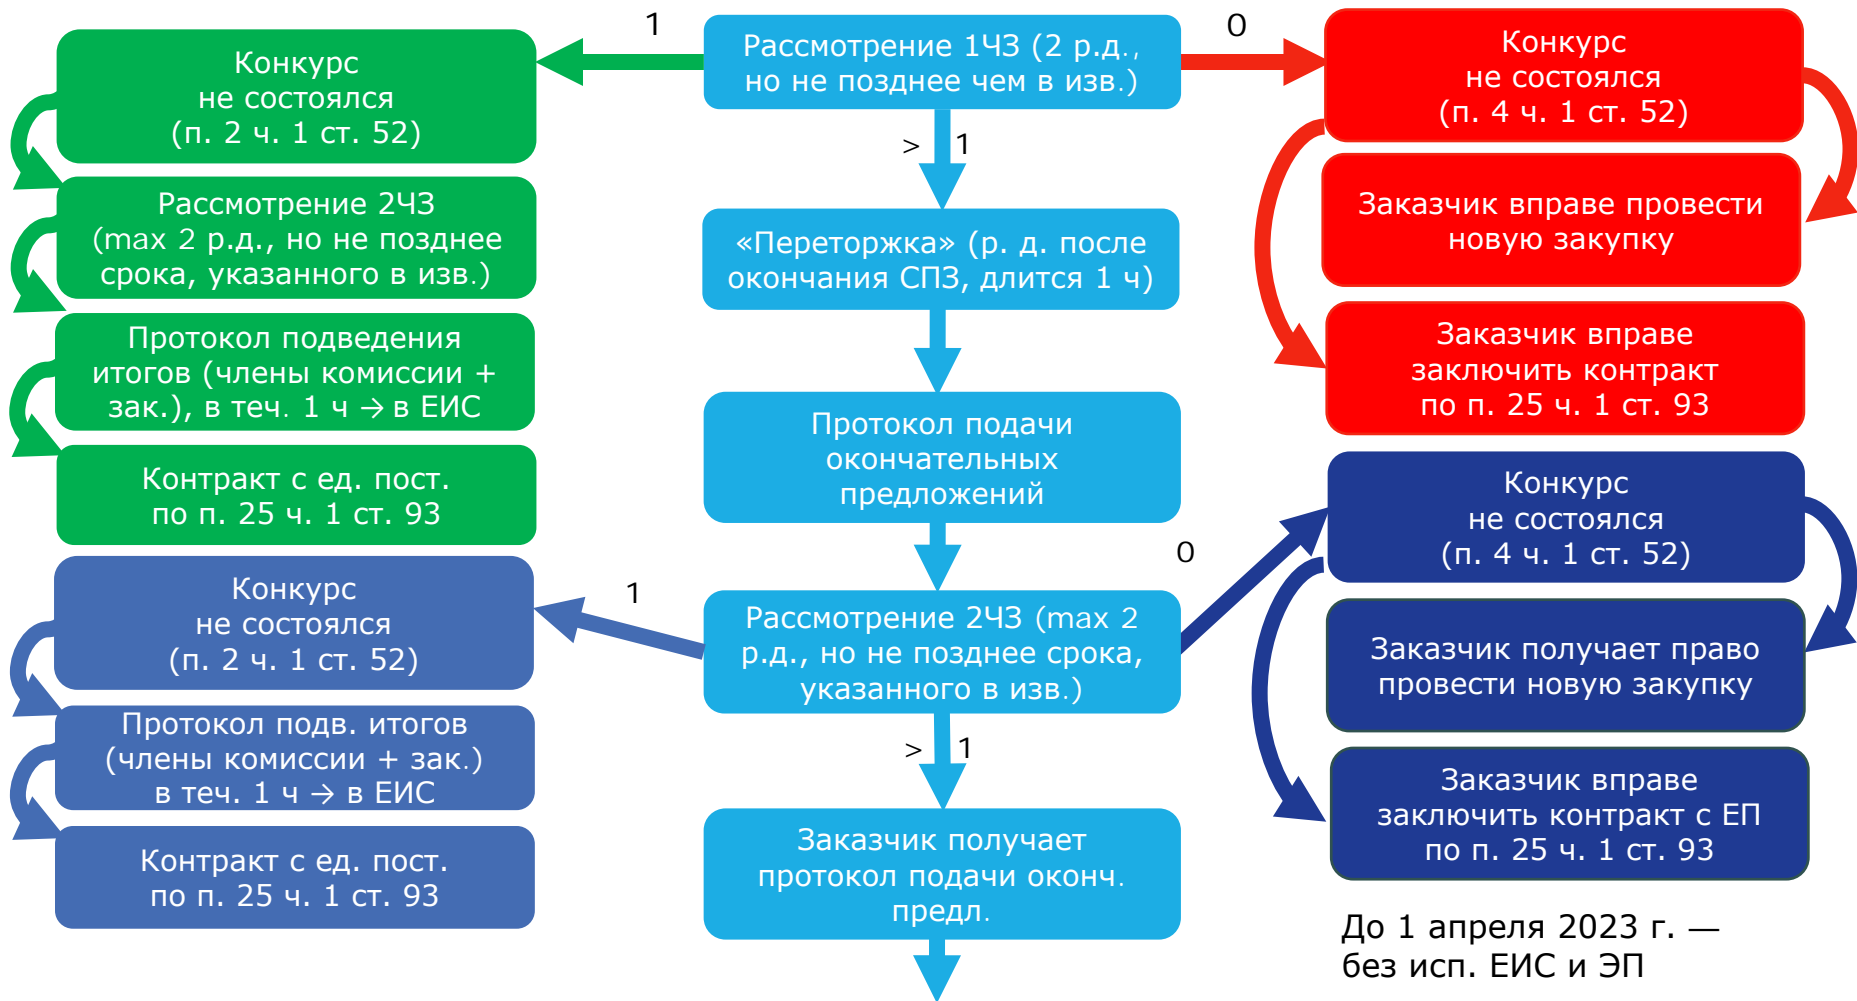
Рассмотрение 1ЧЗ (2 р.д., но не позднее чем в изв.)

1

Конкурс не состоялся (п. 2 ч. 1 ст. 52)

Рассмотрение 2ЧЗ (max 2 р.д., но не позднее срока, указанного в изв.)

Протокол подведения итогов (члены комиссии + зак.), в теч. 1 ч → в ЕИС

Контракт с ед. пост. по п. 25 ч. 1 ст. 93

0

Конкурс не состоялся (п. 4 ч. 1 ст. 52)

Заказчик вправе провести новую закупку

Заказчик вправе заключить контракт по п. 25 ч. 1 ст. 93

> 1

«Переторжка» (р. д. после окончания СПЗ, длится 1 ч)

Протокол подачи окончательных предложений

Рассмотрение 2ЧЗ (max 2 р.д., но не позднее срока, указанного в изв.)

1

Конкурс не состоялся (п. 2 ч. 1 ст. 52)

Протокол подв. итогов (члены комиссии + зак.) в теч. 1 ч → в ЕИС

Контракт с ед. пост. по п. 25 ч. 1 ст. 93

0

Конкурс не состоялся (п. 4 ч. 1 ст. 52)

Заказчик получает право провести новую закупку

Заказчик вправе заключить контракт с ЕП по п. 25 ч. 1 ст. 93

> 1

Заказчик получает протокол подачи оконч. предл.

До 1 апреля 2023 г. — без исп. ЕИС и ЭП